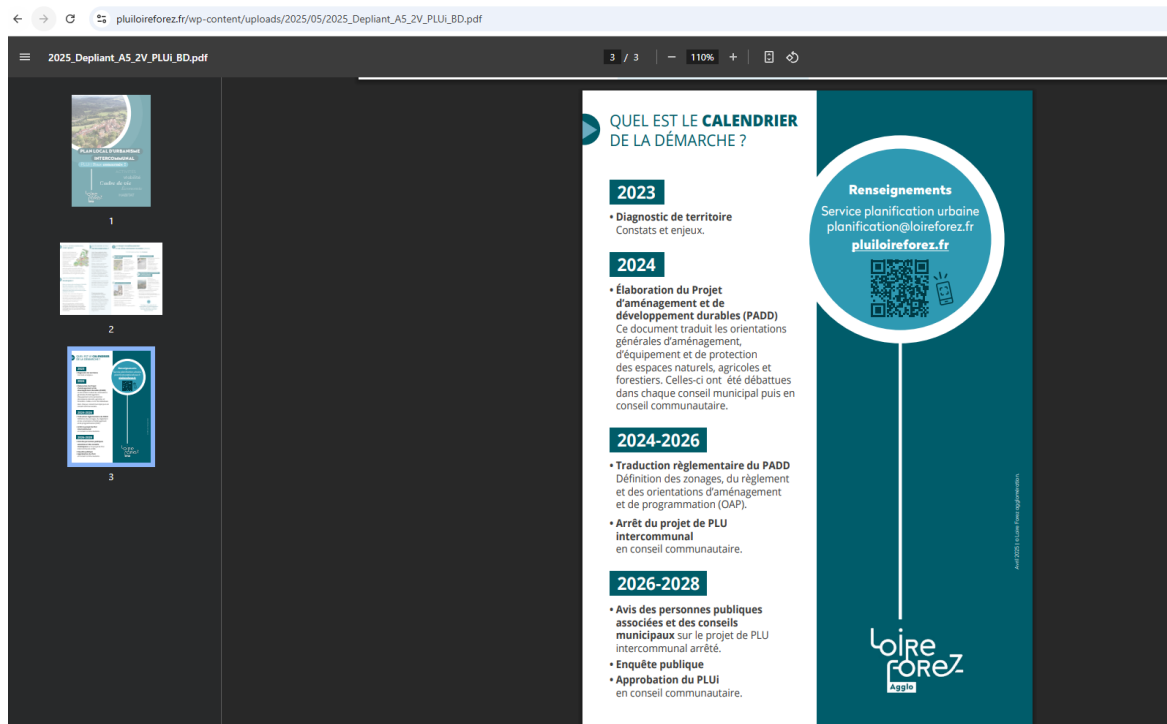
pluiloireforez.fr/wp-content/uploads/2025/05/2025_Depliant_A5_2V_PLUi_BD.pdf

2025_Depliant_A5_2V_PLUi_BD.pdf

3 / 3 110%

1

2

3

QUEL EST LE **CALENDRIER** DE LA DÉMARCHE ?

2023

• **Diagnostic de territoire**
Constats et enjeux.

2024

• **Élaboration du Projet d'aménagement et de développement durables (PADD)**
Ce document traduit les orientations générales d'aménagement, d'équipement et de protection des espaces naturels, agricoles et forestiers. Celles-ci ont été débattues dans chaque conseil municipal puis en conseil communautaire.

2024-2026

• **Traduction règlementaire du PADD**
Définition des zonages, du règlement et des orientations d'aménagement et de programmation (OAP).

• **Arrêt du projet de PLU intercommunal**
en conseil communautaire.

2026-2028

• **Avis des personnes publiques associées et des conseils municipaux** sur le projet de PLU intercommunal arrêté.

• **Enquête publique**

• **Approbation du PLUi**
en conseil communautaire.

Renseignements
Service planification urbaine
planification@loireforez.fr
pluiloireforez.fr

Avril 2025 | © Loire Forez agglomération

Loire Forez Agglo